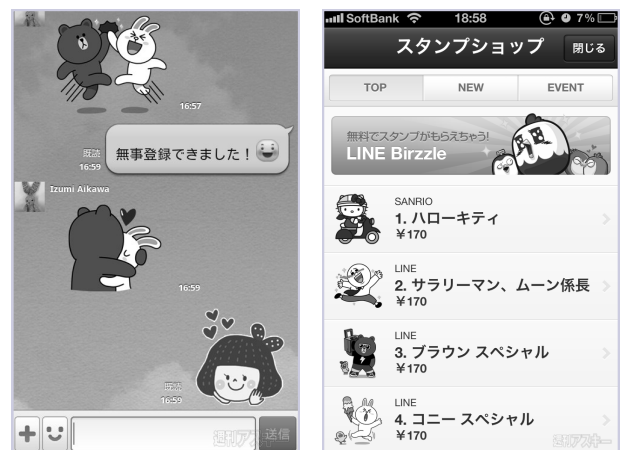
16:57

既読
16:59
無事登録できました！

Izumi Aikawa

16:59

既読
16:59

週刊アスキー
送信

SoftBank 18:58 7%

スタンプショップ 閉じる

TOP NEW EVENT

無料でスタンプがもらえちゃう!
LINE Birzzle

SANRIO
1. ハローキティ
￥170

LINE
2. サラリーマン、ムーン係長
￥170

LINE
3. ブラウン スペシャル
￥170

LINE
4. コニー スペシャル
￥170

週刊アスキー